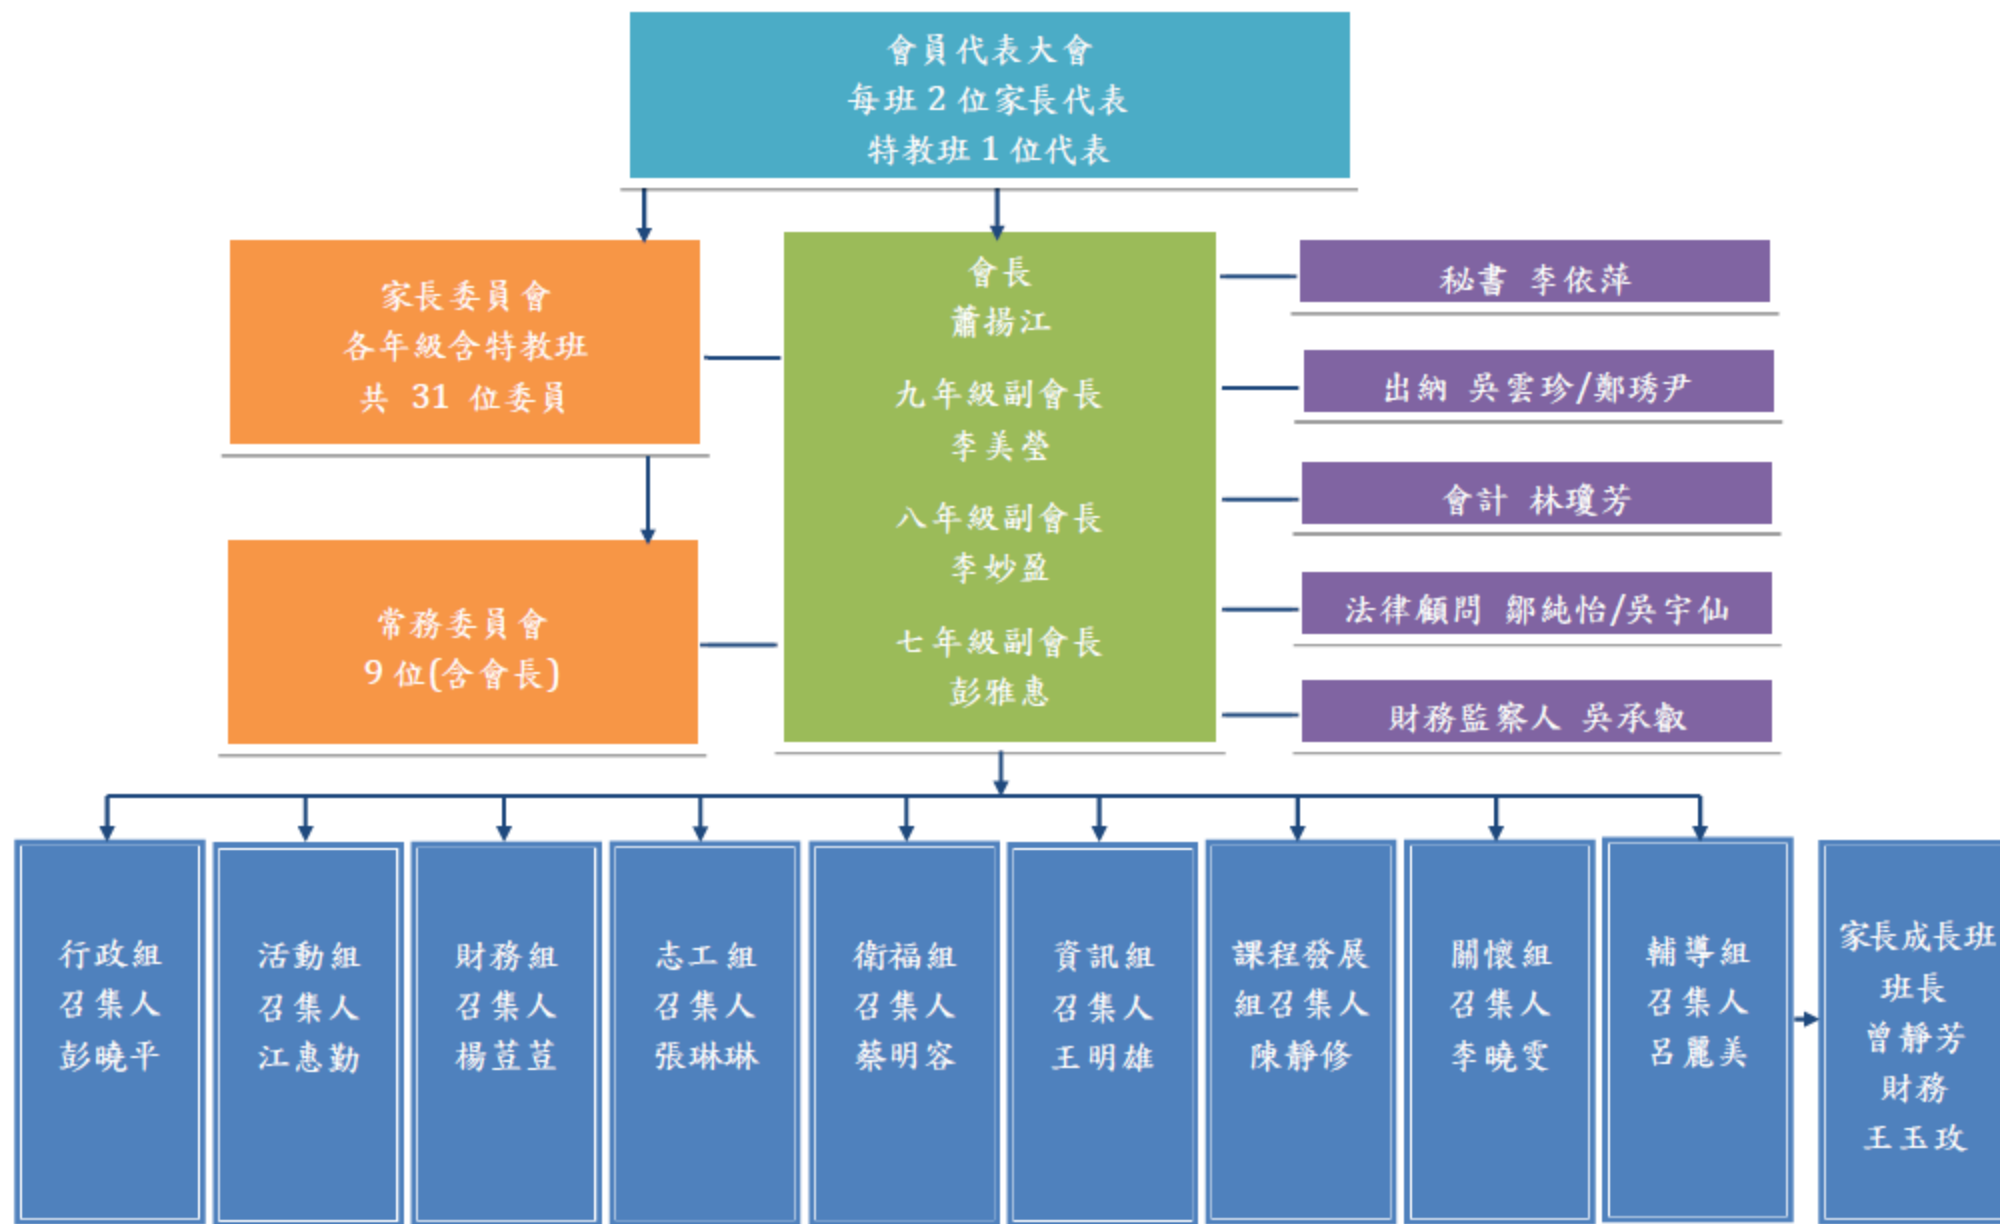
會員代表大會
每班 2 位家長代表
特教班 1 位代表

家長委員會
各年級含特教班
共 31 位委員

常務委員會
9 位(含會長)

會長
蕭揚江
九年級副會長
李美瑩
八年級副會長
李妙盈
七年級副會長
彭雅惠

秘書 李依萍

出納 吳雲珍/鄭琇尹

會計 林瓊芳

法律顧問 鄒純怡/吳宇仙

財務監察人 吳承叡

行政組
召集人
彭曉平

活動組
召集人
江惠勤

財務組
召集人
楊苙苙

志工組
召集人
張琳琳

衛福組
召集人
蔡明容

資訊組
召集人
王明雄

課程發展
組召集人
陳靜修

關懷組
召集人
李曉雯

輔導組
召集人
呂麗美

家長成長班
班長
曾靜芳
財務
王玉玫